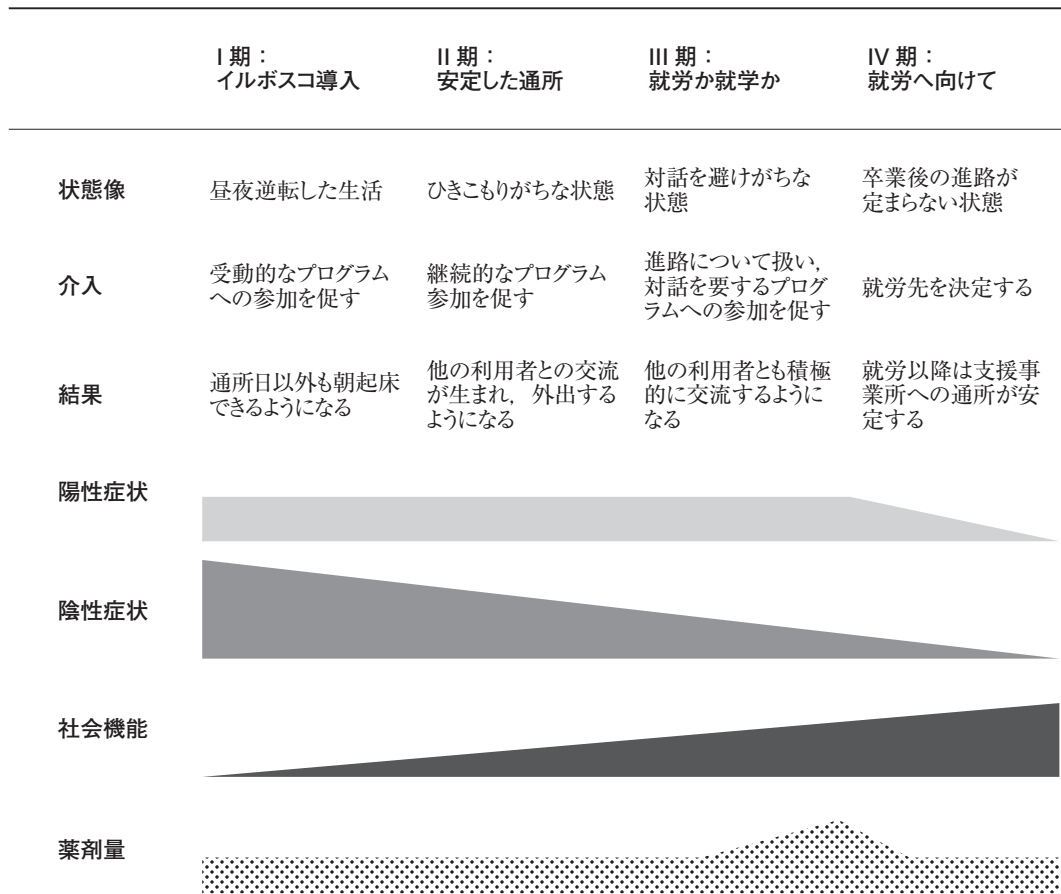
| | I 期：イルボスコ導入 | II 期：安定した通所 | III 期：就労か就学か | IV 期：就労へ向けて |
|---|---|---|---|---|
| 状態像 | 昼夜逆転した生活 | ひきこもりがちな状態 | 対話を避けがちな状態 | 卒業後の進路が定まらない状態 |
| 介入 | 受動的なプログラムへの参加を促す | 継続的なプログラム参加を促す | 進路について扱い，対話を要するプログラムへの参加を促す | 就労先を決定する |
| 結果 | 通所日以外も朝起床できるようになる | 他の利用者との交流が生まれ，外出するようになる | 他の利用者とも積極的に交流するようになる | 就労以降は支援事業所への通所が安定する |

陽性症状

陰性症状

社会機能

薬剤量